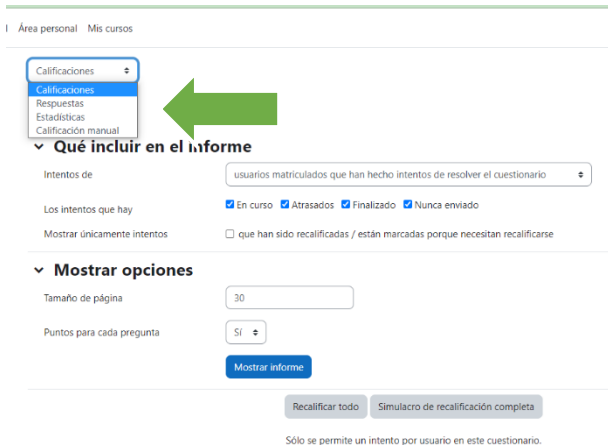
Área personal Mis cursos

Calificaciones

Calificaciones
Respuestas
Estadísticas
Calificación manual

Qué incluir en el informe

Intentos de
usuarios matriculados que han hecho intentos de resolver el cuestionario

Los intentos que hay
En curso Atrasados Finalizado Nunca enviado

Mostrar únicamente intentos
que han sido recalificadas / están marcadas porque necesitan recalificarse

Mostrar opciones

Tamaño de página
30

Puntos para cada pregunta
Sí

Mostrar informe

Recalificar todo Simulacro de recalificación completa

Sólo se permite un intento por usuario en este cuestionario.